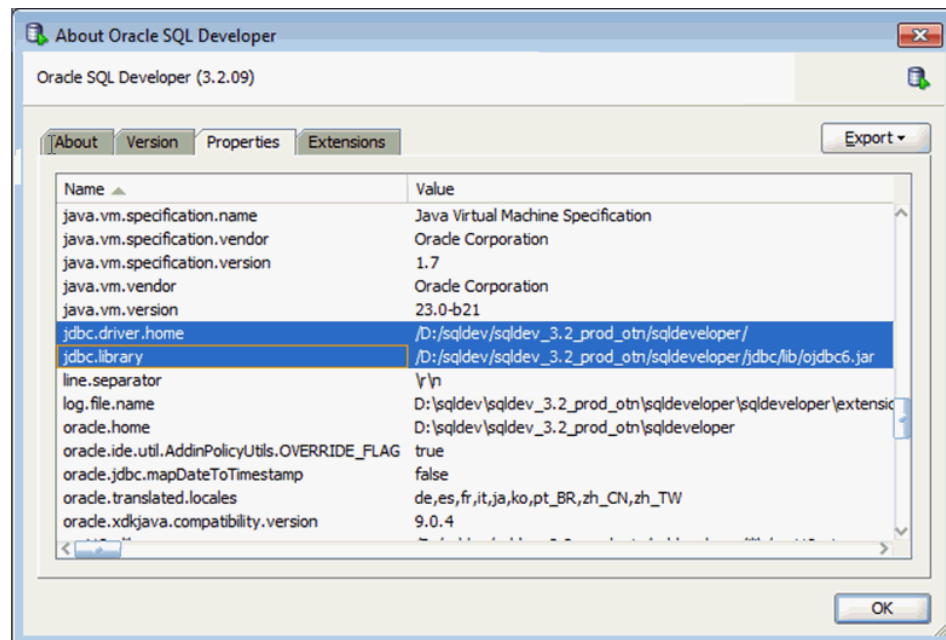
About Oracle SQL Developer

Oracle SQL Developer (3.2.09)

About | Version | Properties | Extensions

Export ▾

| Name ▲ | Value |
|---|---|
| java.vm.specification.name | Java Virtual Machine Specification |
| java.vm.specification.vendor | Oracle Corporation |
| java.vm.specification.version | 1.7 |
| java.vm.vendor | Oracle Corporation |
| java.vm.version | 23.0-b21 |
| jdbc.driver.home | /D:/sqldev/sqldev_3.2_prod_otn/sqldeveloper/ |
| jdbc.library | /D:/sqldev/sqldev_3.2_prod_otn/sqldeveloper/jdbc/lib/ojdbc6.jar |
| line.separator | \r\n |
| log.file.name | D:\sqldev\sqldev_3.2_prod_otn\sqldeveloper\sqldeveloper\extensio |
| oracle.home | D:\sqldev\sqldev_3.2_prod_otn\sqldeveloper |
| oracle.ide.util.AddinPolicyUtils.OVERRIDE_FLAG | true |
| oracle.jdbc.mapDateToTimestamp | false |
| oracle.translated.locales | de,es,fr,it,ja,ko,pt_BR,zh_CN,zh_TW |
| oracle.xdkjava.compatibility.version | 9.0.4 |
| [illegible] | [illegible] |

OK